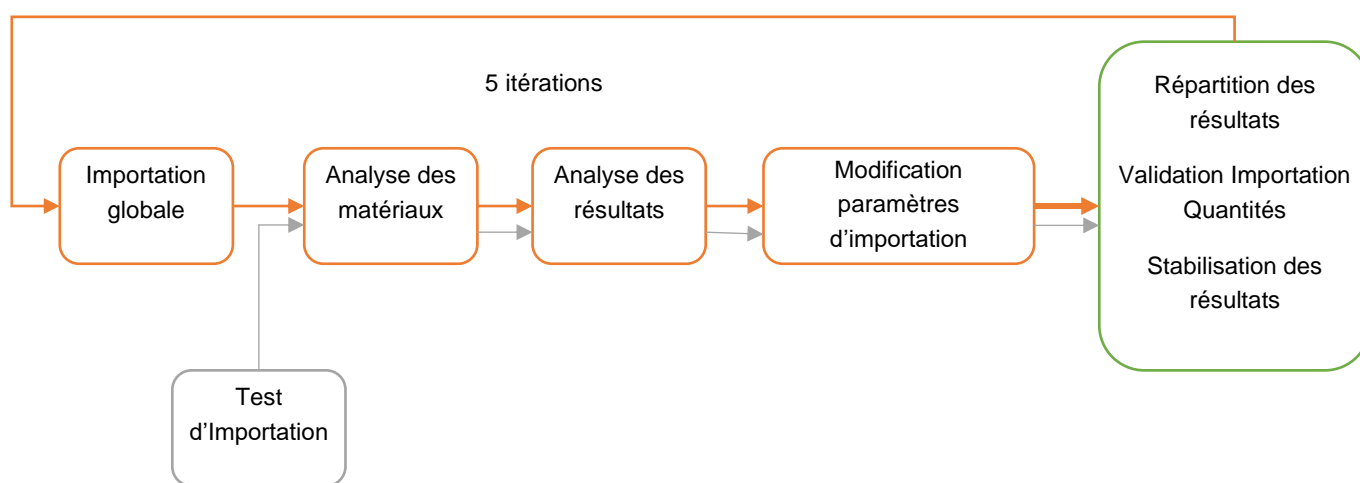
5 itérations

Importation globale

Analyse des matériaux

Analyse des résultats

Modification paramètres d'importation

Répartition des résultats

Validation Importation Quantités

Stabilisation des résultats

Test d'Importation